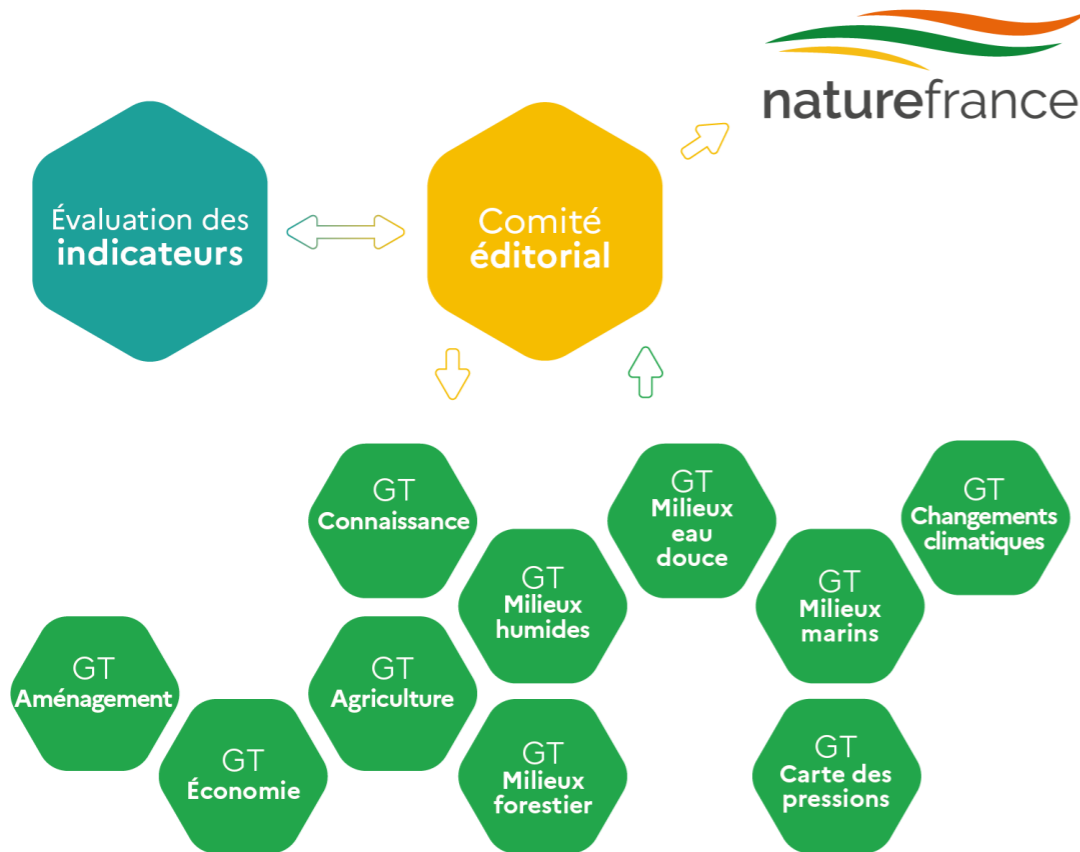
naturefrance

Évaluation des indicateurs

Comité éditorial

GT Connaissance

GT Milieux eau douce

GT Changements climatiques

GT Milieux humides

GT Milieux marins

GT Aménagement

GT Agriculture

GT Économie

GT Milieux forestier

GT Carte des pressions